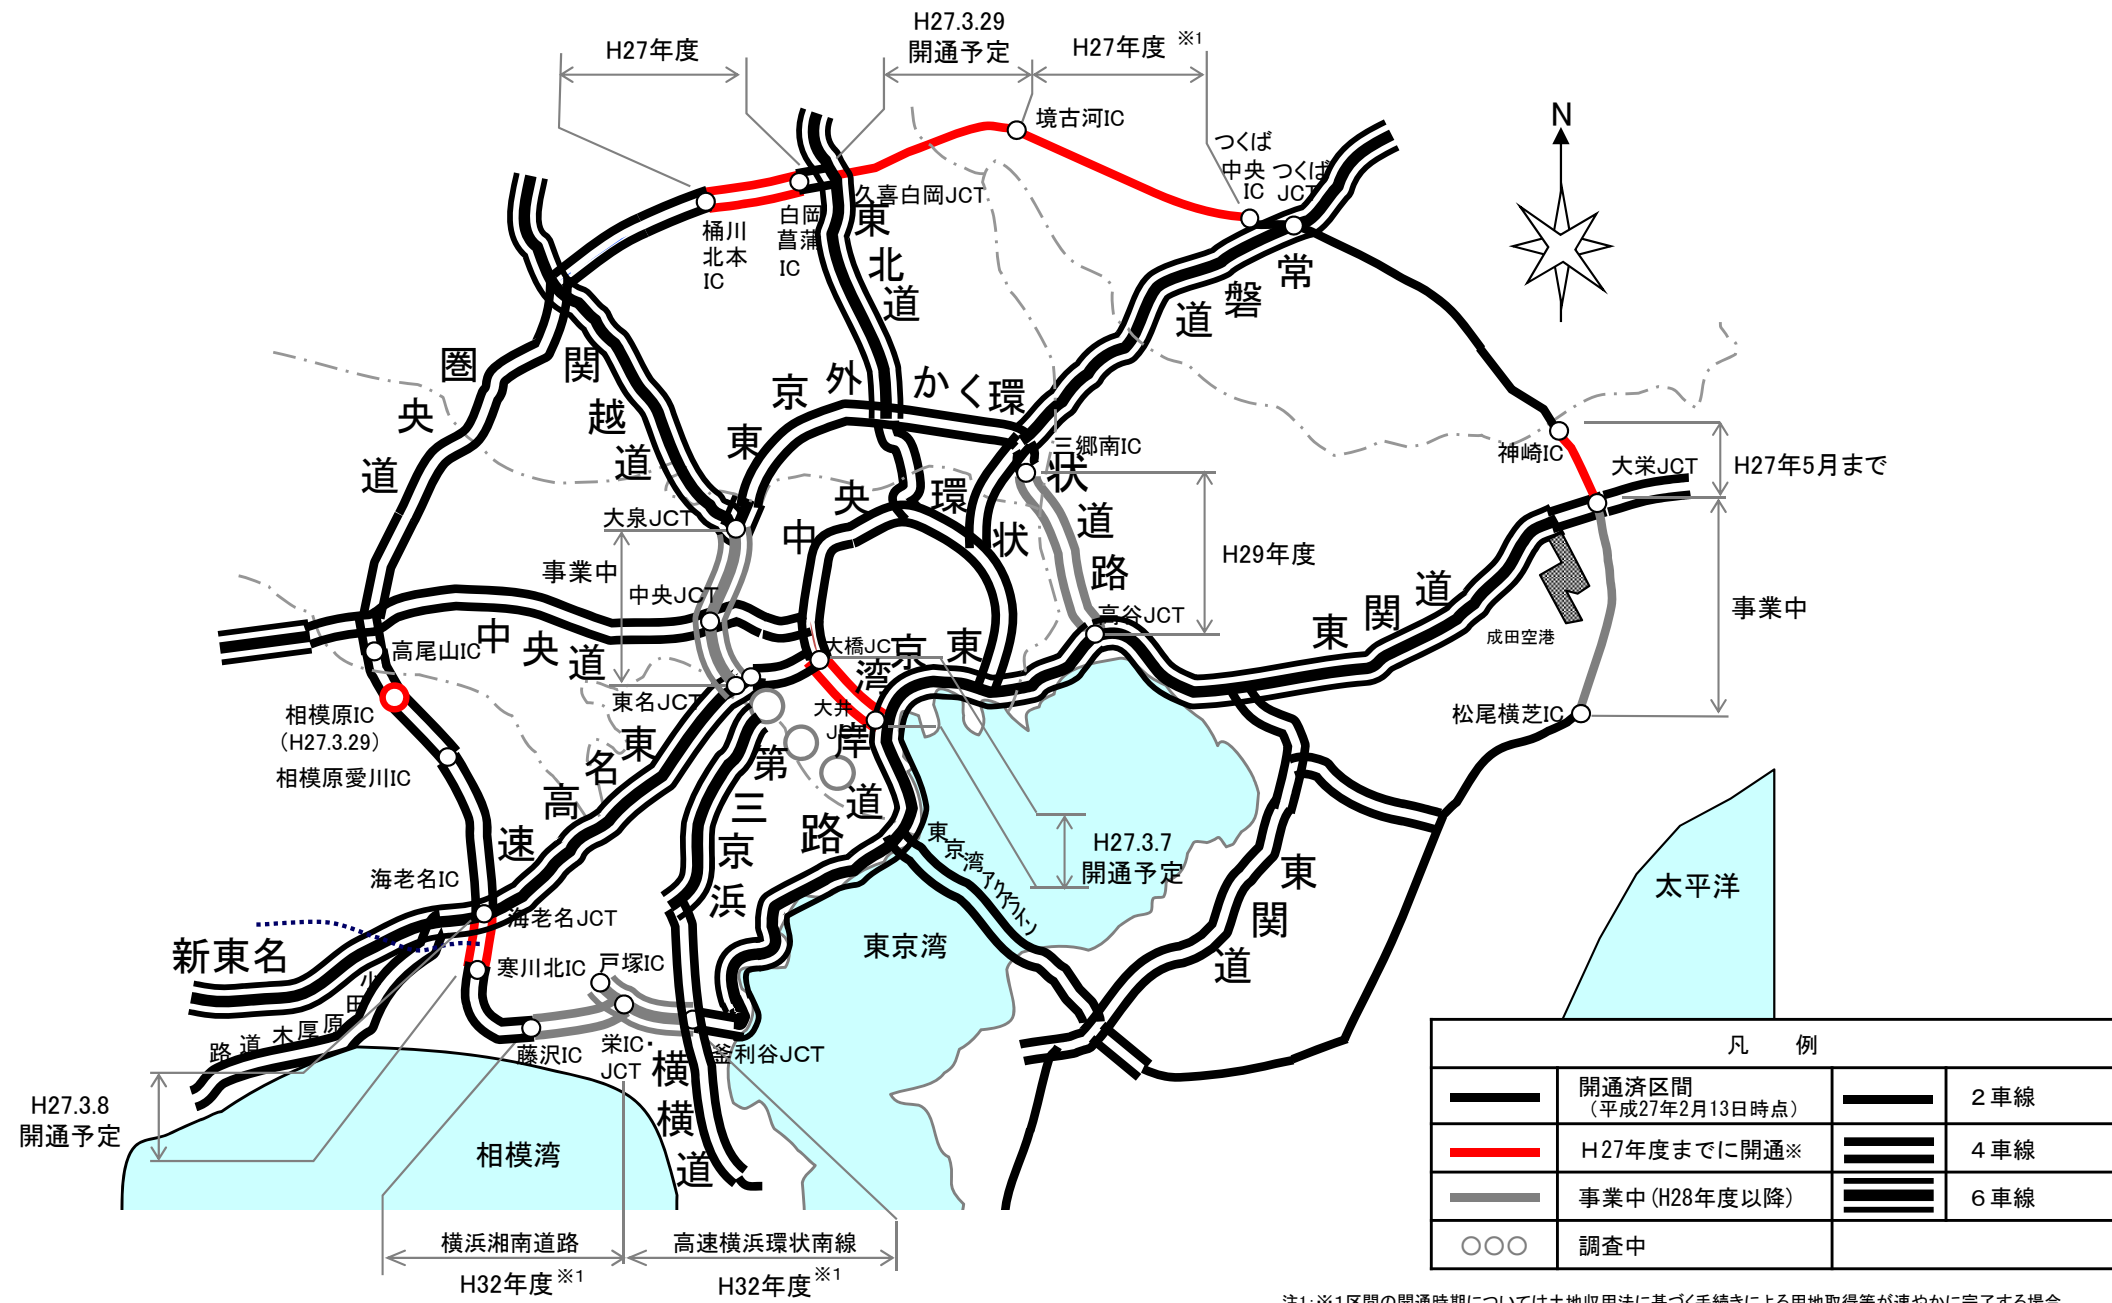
H27年度
H27.3.29 開通予定
H27年度 ※1
境古河IC
つくば中央IC
つくばJCT
N
久喜白岡JCT
桶川北本IC
白岡菖蒲IC
東北道
常磐道
圏央道
関越道
東京外かく環状道路
三郷南IC
神崎IC
大栄JCT
H27年5月まで
大泉JCT
事業中
中央環状
中央JCT
H29年度
高谷JCT
東関道
成田空港
事業中
高尾山IC
中央道
大橋JCT
京葉
東
湾岸
大井JCT
東名JCT
松尾横芝IC
相模原IC (H27.3.29)
相模原愛川IC
東名高速
第三京浜
道路
H27.3.7 開通予定
東京湾アクアライン
東関道
太平洋
海老名IC
海老名JCT
新東名
寒川北IC
戸塚IC
東京湾
小田原厚木道路
藤沢IC
栄IC・JCT
釜利谷JCT
横横道
H27.3.8 開通予定
相模湾
横浜湘南道路
H32年度 ※1
高速横浜環状南線
H32年度 ※1

| 凡 例 | | | |
|---|---|---|---|
| | 開通済区間 （平成27年2月13日時点） | | ２車線 |
| | H27年度までに開通※ | | ４車線 |
| | 事業中（H28年度以降） | | ６車線 |
| ○○○ | 調査中 | | |

注1:※1区間の開通時期については土地収用法に基づく手続きによる用地取得等が速やかに完了する場合